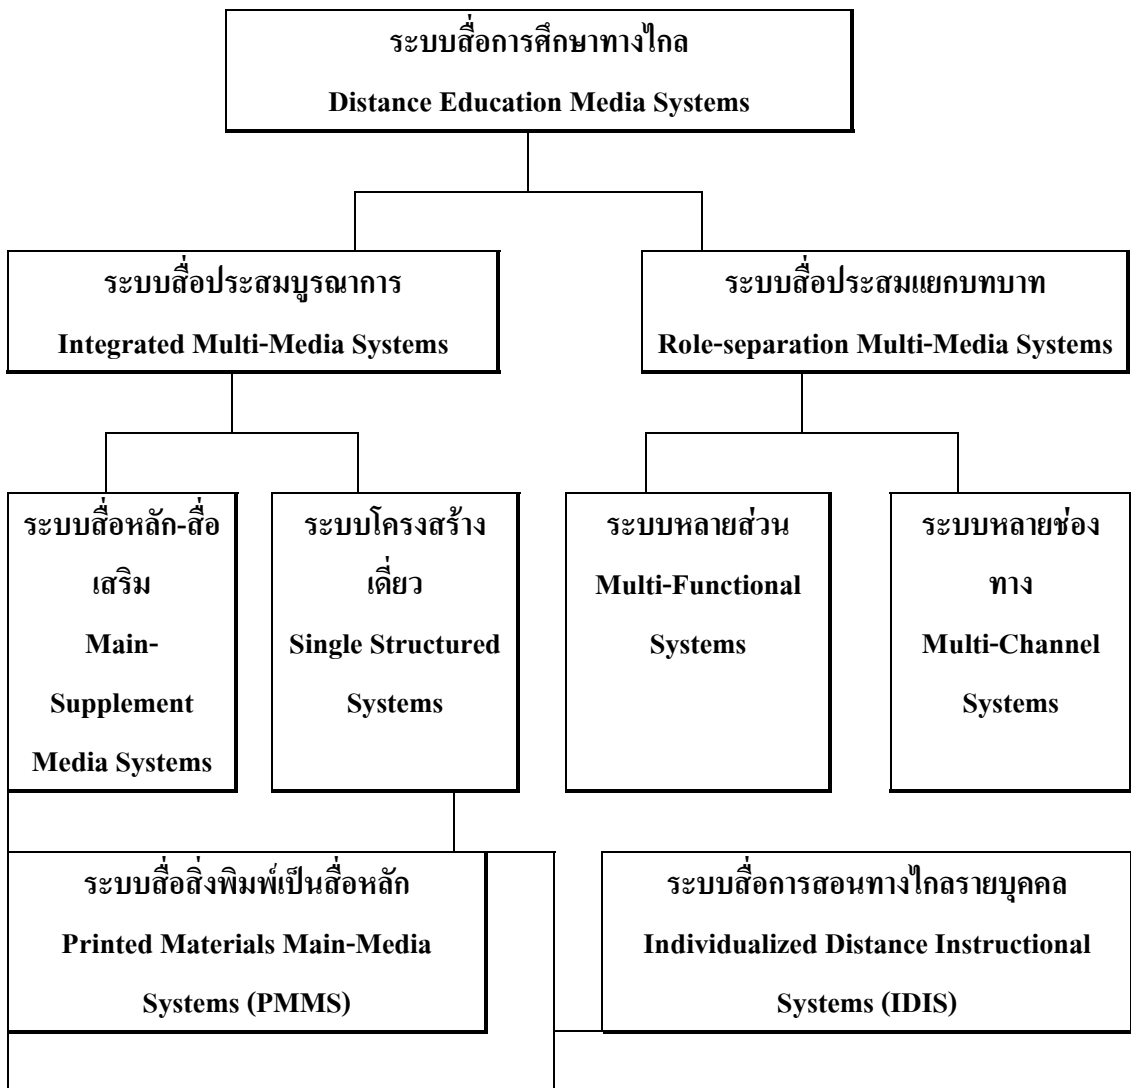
ระบบสื่อการศึกษาทางไกล
Distance Education Media Systems

ระบบสื่อประสมบูรณาการ
Integrated Multi-Media Systems

ระบบสื่อประสมแยกบทบาท
Role-separation Multi-Media Systems

ระบบสื่อหลัก-สื่อเสริม
Main-Supplement Media Systems

ระบบโครงสร้างเดี่ยว
Single Structured Systems

ระบบหลายส่วน
Multi-Functional Systems

ระบบหลายช่องทาง
Multi-Channel Systems

ระบบสื่อสิ่งพิมพ์เป็นสื่อหลัก
Printed Materials Main-Media Systems (PMMS)

ระบบสื่อการสอนทางไกลรายบุคคล
Individualized Distance Instructional Systems (IDIS)